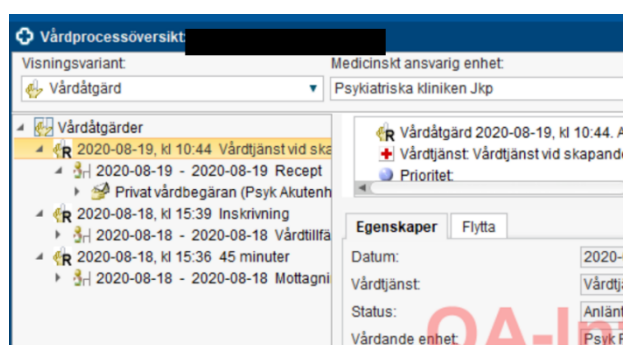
Vårdprocessöversikt

Visningsvariant:
Vårdåtgärd

Medicinskt ansvarig enhet:
Psykiatriska kliniken Jkp

Vårdåtgärder
2020-08-19, kl 10:44 Vårdtjänst vid ska
2020-08-19 - 2020-08-19 Recept
Privat vårdbegäran (Psyk Akutenh
2020-08-18, kl 15:39 Inskrivning
2020-08-18 - 2020-08-18 Vårdtillfä
2020-08-18, kl 15:36 45 minuter
2020-08-18 - 2020-08-18 Mottagni

Vårdåtgärd 2020-08-19, kl 10:44. A
Vårdtjänst: Vårdtjänst vid skapande
Prioritet:

Egenskaper
Flytta

Datum:
2020-
Vårdtjänst:
Vårdtj
Status:
Anlänt
Vårdande enhet:
Psyk
QA-Int